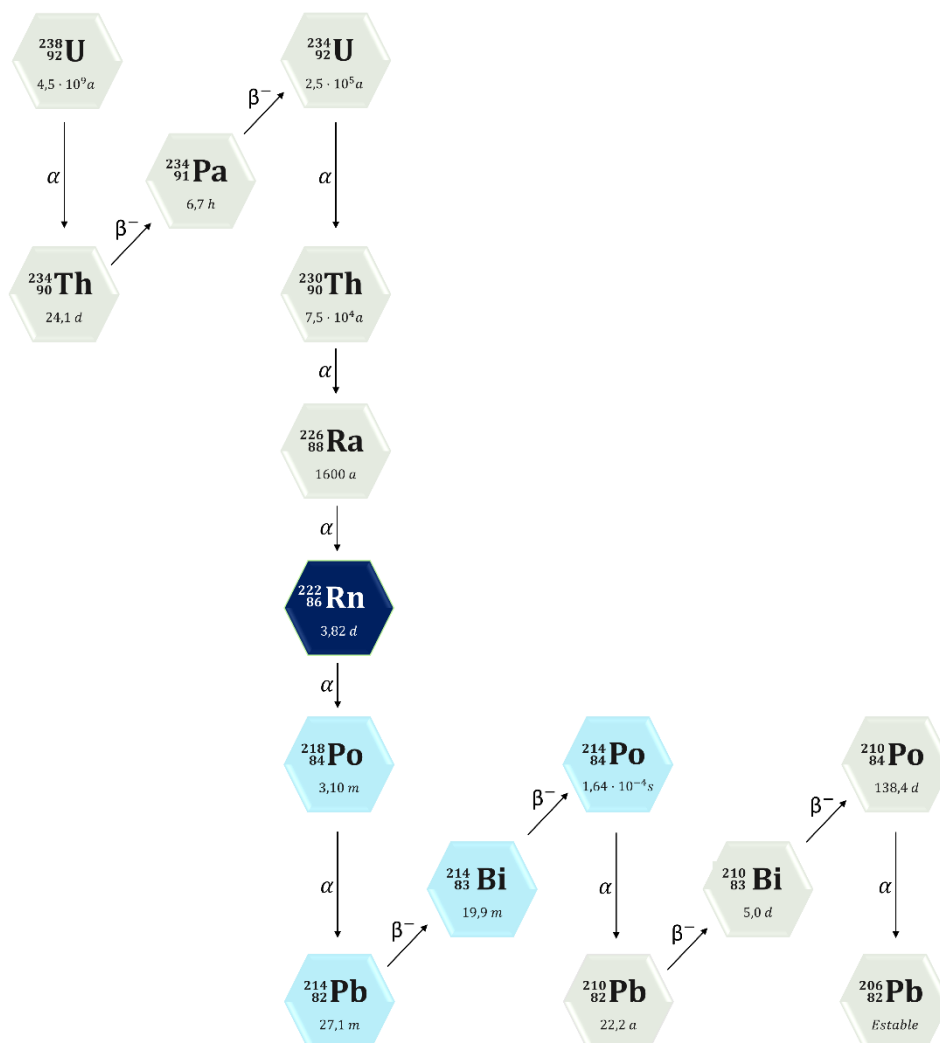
$^{238}_{92}U$
$4{,}5 \cdot 10^9 a$

$\alpha$

$^{234}_{90}Th$
$24{,}1\ d$

$\beta^-$

$^{234}_{91}Pa$
$6{,}7\ h$

$\beta^-$

$^{234}_{92}U$
$2{,}5 \cdot 10^5 a$

$\alpha$

$^{230}_{90}Th$
$7{,}5 \cdot 10^4 a$

$\alpha$

$^{226}_{88}Ra$
$1600\ a$

$\alpha$

$^{222}_{86}Rn$
$3{,}82\ d$

$\alpha$

$^{218}_{84}Po$
$3{,}10\ m$

$\alpha$

$^{214}_{82}Pb$
$27{,}1\ m$

$\beta^-$

$^{214}_{83}Bi$
$19{,}9\ m$

$\beta^-$

$^{214}_{84}Po$
$1{,}64 \cdot 10^{-4} s$

$\alpha$

$^{210}_{82}Pb$
$22{,}2\ a$

$\beta^-$

$^{210}_{83}Bi$
$5{,}0\ d$

$\beta^-$

$^{210}_{84}Po$
$138{,}4\ d$

$\alpha$

$^{206}_{82}Pb$
Estable